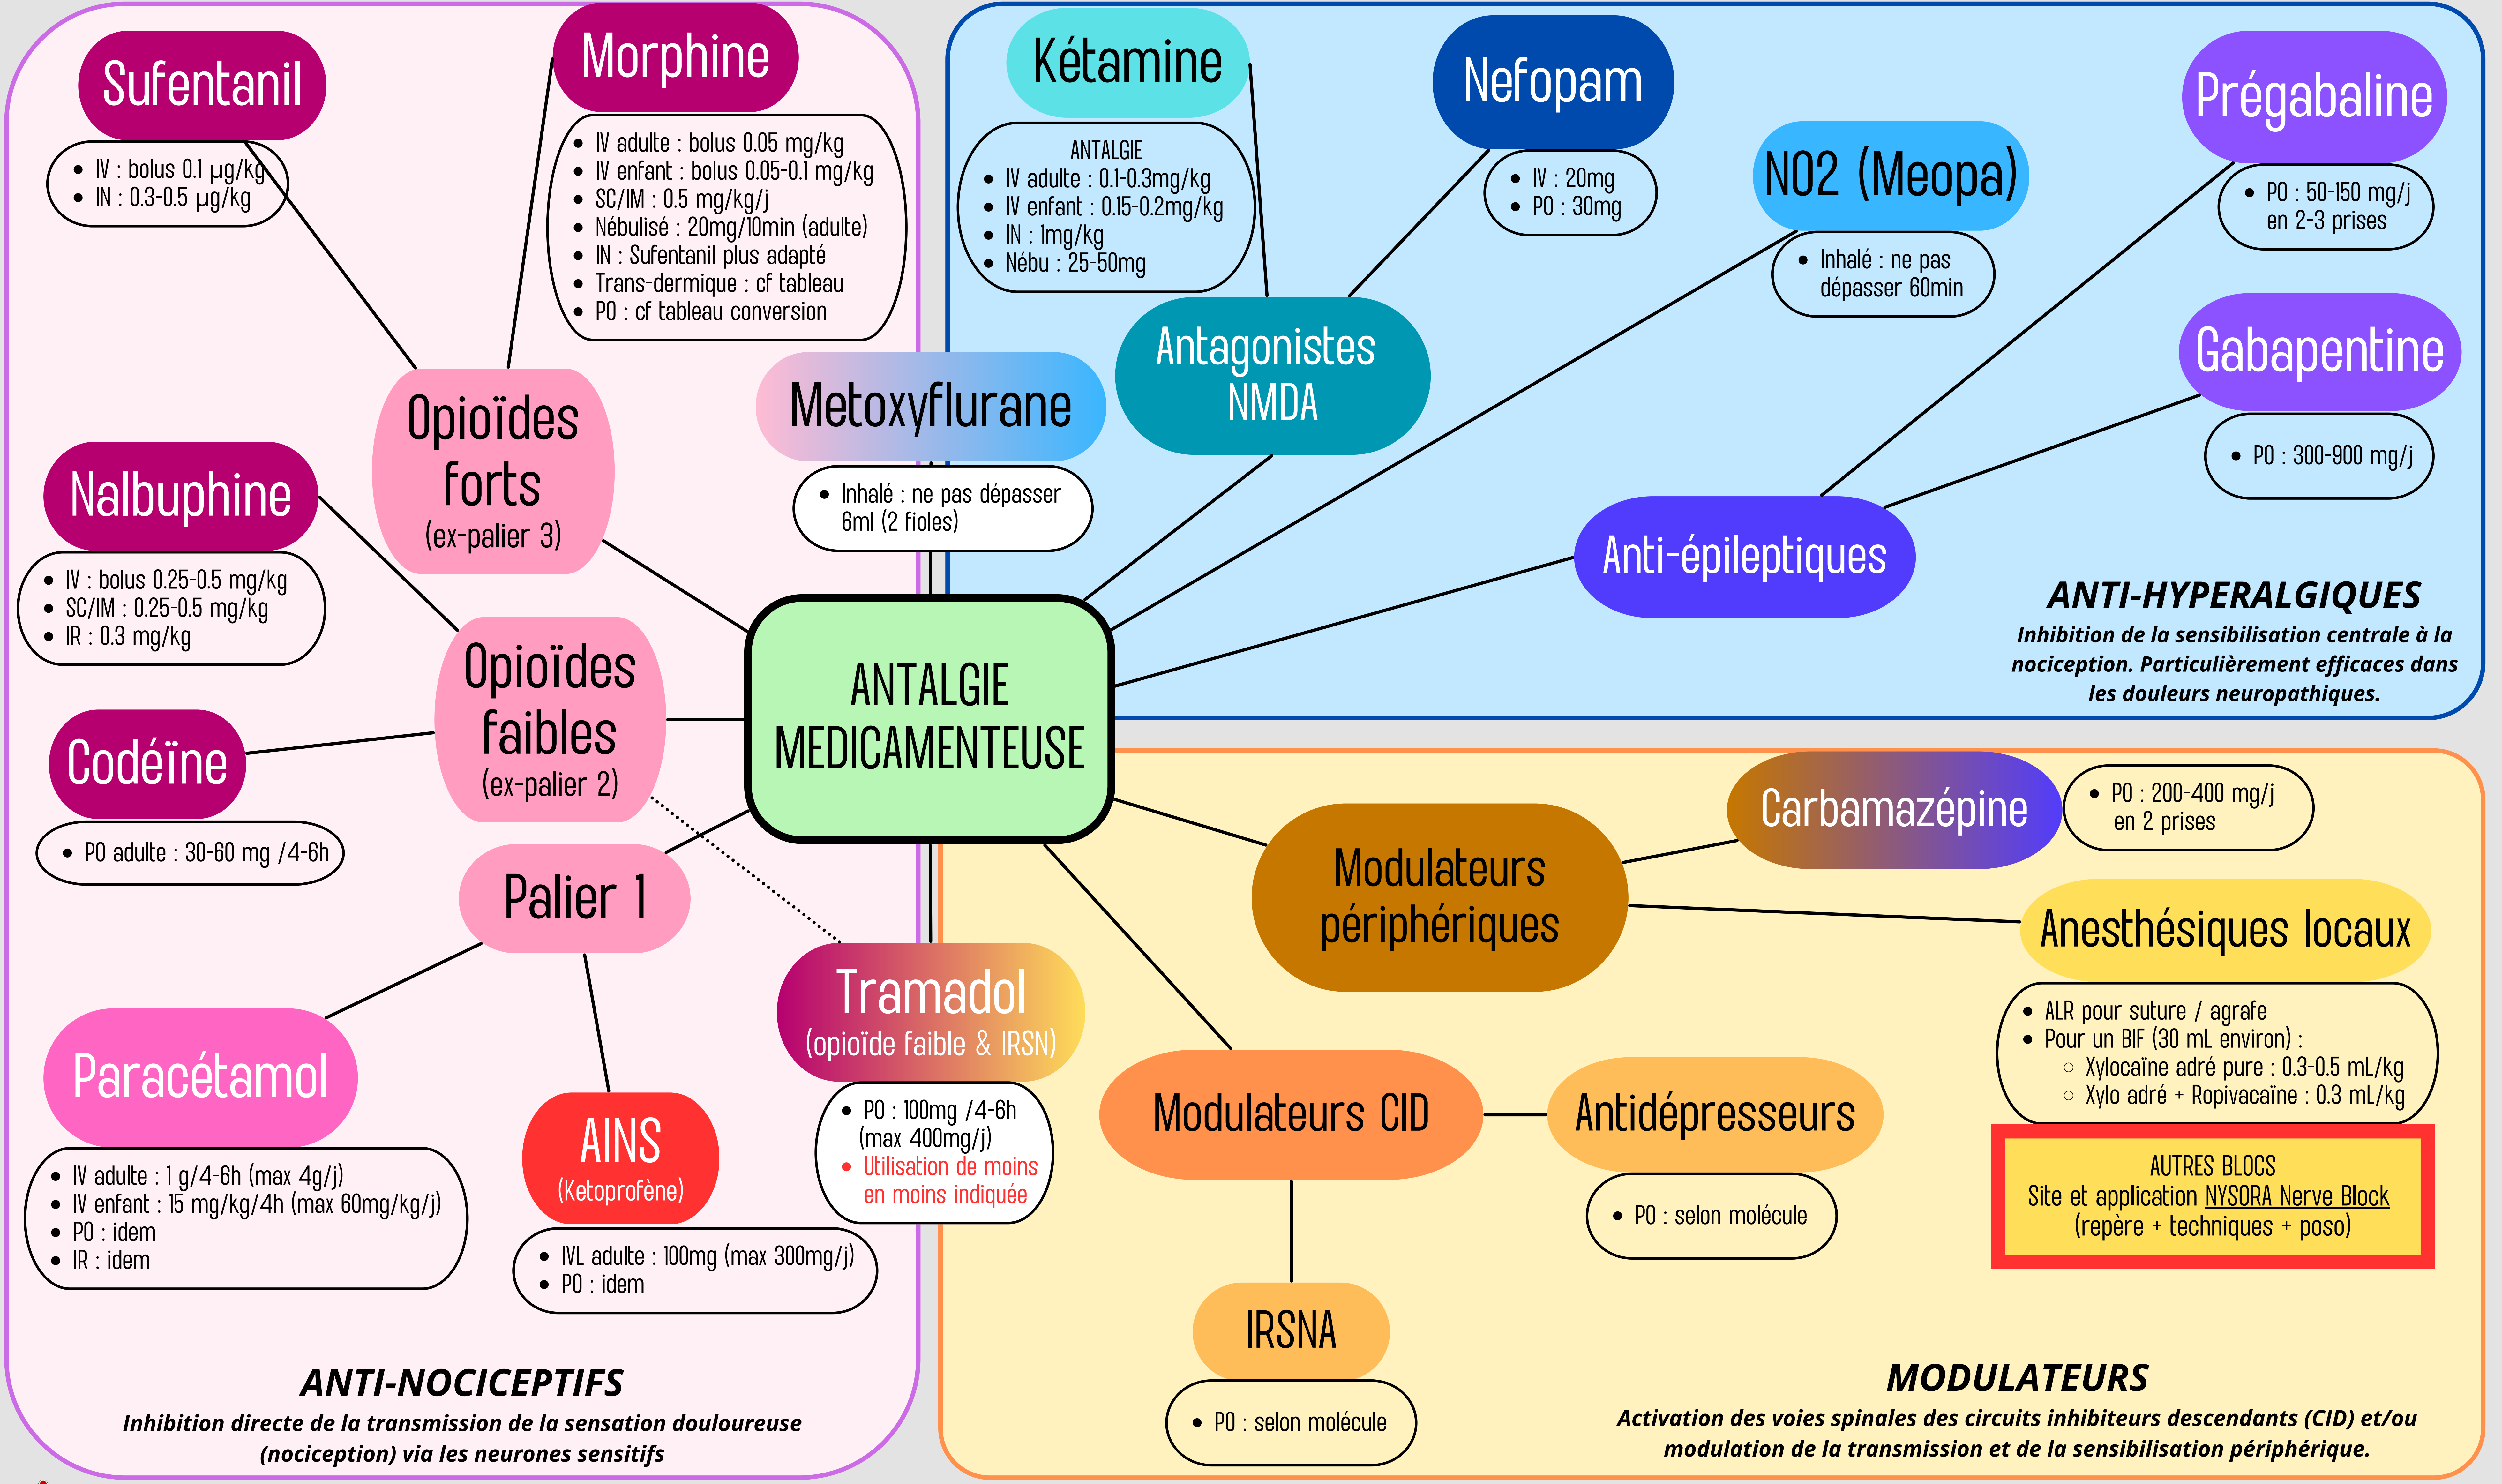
ANTALGIE MEDICAMENTEUSE

Sufentanil
- IV : bolus 0.1 µg/kg
- IN : 0.3-0.5 µg/kg

Morphine
- IV adulte : bolus 0.05 mg/kg
- IV enfant : bolus 0.05-0.1 mg/kg
- SC/IM : 0.5 mg/kg/j
- Nébulisé : 20mg/10min (adulte)
- IN : Sufentanil plus adapté
- Trans-dermique : cf tableau
- PO : cf tableau conversion

Opioïdes forts (ex-palier 3)

Nalbuphine
- IV : bolus 0.25-0.5 mg/kg
- SC/IM : 0.25-0.5 mg/kg
- IR : 0.3 mg/kg

Opioïdes faibles (ex-palier 2)

Codéïne
- PO adulte : 30-60 mg /4-6h

Palier 1

Paracétamol
- IV adulte : 1 g/4-6h (max 4g/j)
- IV enfant : 15 mg/kg/4h (max 60mg/kg/j)
- PO : idem
- IR : idem

AINS (Ketoprofène)
- IVL adulte : 100mg (max 300mg/j)
- PO : idem

Tramadol (opioïde faible & IRSN)
- PO : 100mg /4-6h (max 400mg/j)
- Utilisation de moins en moins indiquée

Metoxyflurane
- Inhalé : ne pas dépasser 6ml (2 fioles)

ANTI-NOCICEPTIFS
Inhibition directe de la transmission de la sensation douloureuse (nociception) via les neurones sensitifs

Kétamine
ANTALGIE
- IV adulte : 0.1-0.3mg/kg
- IV enfant : 0.15-0.2mg/kg
- IN : 1mg/kg
- Nébu : 25-50mg

Nefopam
- IV : 20mg
- PO : 30mg

Antagonistes NMDA

NO2 (Meopa)
- Inhalé : ne pas dépasser 60min

Prégabaline
- PO : 50-150 mg/j en 2-3 prises

Gabapentine
- PO : 300-900 mg/j

Anti-épileptiques

ANTI-HYPERALGIQUES
Inhibition de la sensibilisation centrale à la nociception. Particulièrement efficaces dans les douleurs neuropathiques.

Carbamazépine
- PO : 200-400 mg/j en 2 prises

Modulateurs périphériques

Anesthésiques locaux
- ALR pour suture / agrafe
- Pour un BIF (30 mL environ) :
  - Xylocaïne adré pure : 0.3-0.5 mL/kg
  - Xylo adré + Ropivacaïne : 0.3 mL/kg

AUTRES BLOCS
Site et application NYSORA Nerve Block
(repère + techniques + poso)

Modulateurs CID

Antidépresseurs
- PO : selon molécule

IRSNA
- PO : selon molécule

MODULATEURS
Activation des voies spinales des circuits inhibiteurs descendants (CID) et/ou modulation de la transmission et de la sensibilisation périphérique.